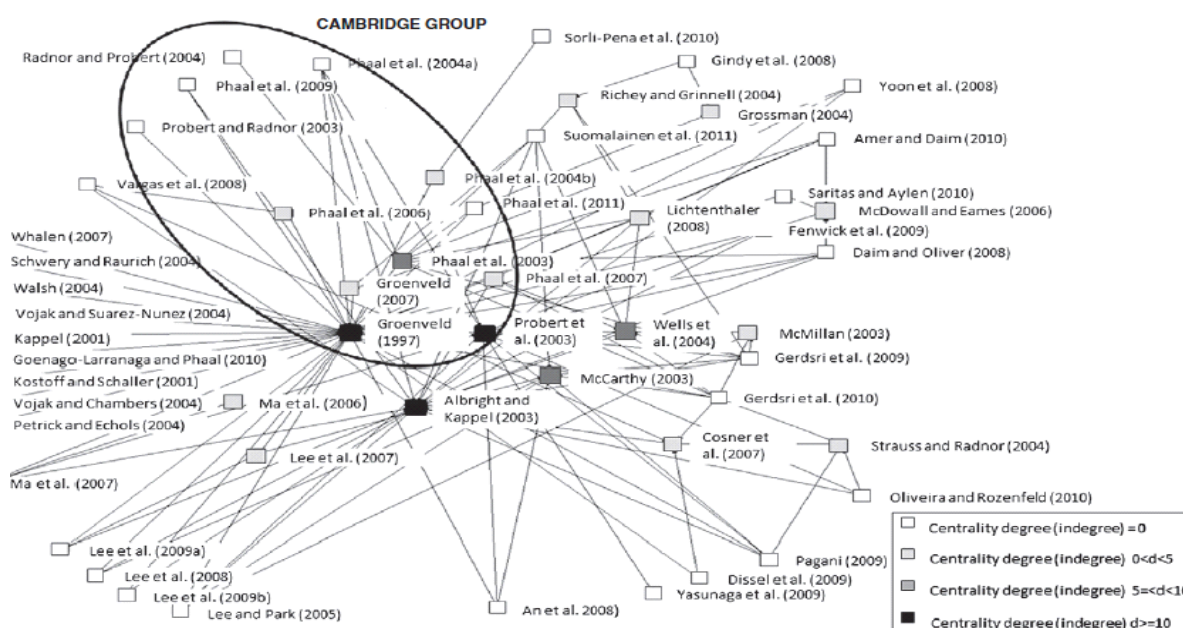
CAMBRIDGE GROUP

Radnor and Probert (2004)
Phaal et al. (2004a)
Phaal et al. (2009)
Probert and Radnor (2003)
Vargas et al. (2008)
Phaal et al. (2006)
Sorli-Pena et al. (2010)
Gindy et al. (2008)
Richey and Grinnell (2004)
Yoon et al. (2008)
Grossman (2004)
Suomalainen et al. (2011)
Amer and Daim (2010)
Phaal et al. (2004b)
Phaal et al. (2011)
Saritas and Aylen (2010)
McDowall and Eames (2006)
Lichtenthaler (2008)
Fenwick et al. (2009)
Daim and Oliver (2008)
Whalen (2007)
Schwery and Raurich (2004)
Phaal et al. (2003)
Phaal et al. (2007)
Groenveld (2007)
Walsh (2004)
Vojak and Suarez-Nunez (2004)
Kappel (2001)
Groenveld (1997)
Probert et al. (2003)
Wells et al. (2004)
McMillan (2003)
Gerdsri et al. (2009)
Goenago-Larranaga and Phaal (2010)
Kostoff and Schaller (2001)
McCarthy (2003)
Vojak and Chambers (2004)
Ma et al. (2006)
Albright and Kappel (2003)
Gerdsri et al. (2010)
Petrick and Echols (2004)
Cosner et al. (2007)
Strauss and Radnor (2004)
Lee et al. (2007)
Ma et al. (2007)
Oliveira and Rozenfeld (2010)
Lee et al. (2009a)
Lee et al. (2008)
Lee et al. (2009b)
Lee and Park (2005)
An et al. 2008)
Yasunaga et al. (2009)
Dissel et al. (2009)
Pagani (2009)

Centrality degree (indegree) =0
Centrality degree (indegree) 0<d<5
Centrality degree (indegree) 5=<d<1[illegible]
Centrality degree (indegree) d>=10